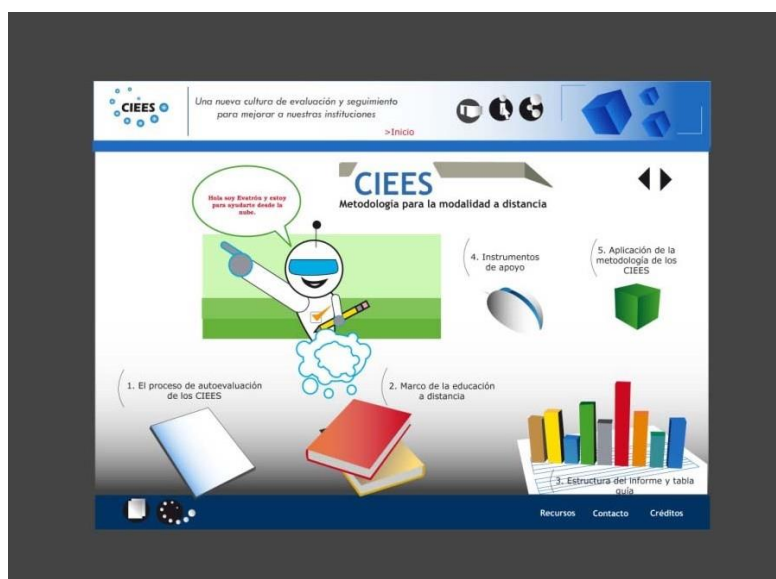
CIEES

Una nueva cultura de evaluación y seguimiento para mejorar a nuestras instituciones

>Inicio

CIEES

Metodología para la modalidad a distancia

Hola soy Evatrón y estoy para ayudarte desde la nube.

4. Instrumentos de apoyo

5. Aplicación de la metodología de los CIEES

1. El proceso de autoevaluación de los CIEES

2. Marco de la educación a distancia

3. Estructura del informe y tabla guía

Recursos Contacto Créditos